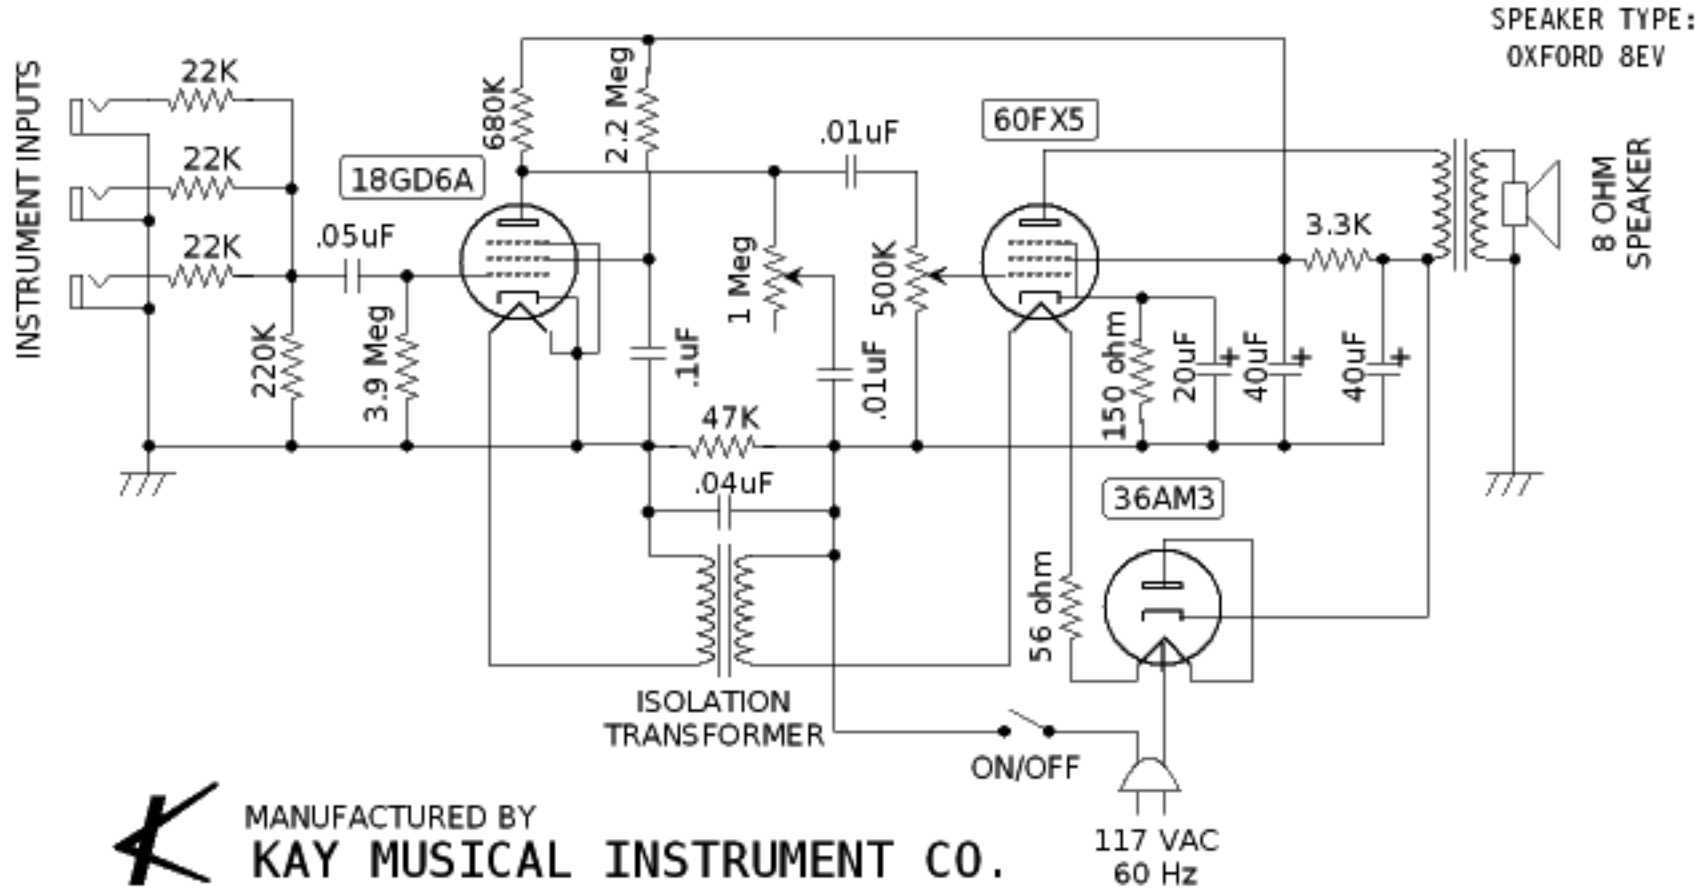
SPEAKER TYPE:
OXFORD 8EV

INSTRUMENT INPUTS

22K
22K
22K
220K
.05uF
3.9 Meg
18GD6A
680K
2.2 Meg
.1uF
.01uF
1 Meg
.01uF
500K
60FX5
47K
.04uF
150 ohm
20uF
40uF
3.3K
40uF
8 OHM SPEAKER
36AM3
56 ohm

ISOLATION TRANSFORMER

ON/OFF

117 VAC
60 Hz

MANUFACTURED BY
KAY MUSICAL INSTRUMENT CO.